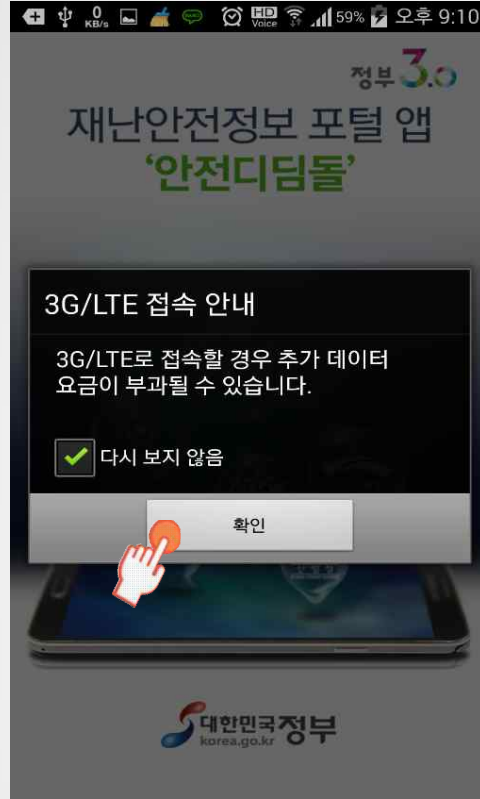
0 KB/s HD Voice 59% 오후 9:10

정부 3.0

재난안전정보 포털 앱
'안전디딤돌'

3G/LTE 접속 안내

3G/LTE로 접속할 경우 추가 데이터 요금이 부과될 수 있습니다.

다시 보지 않음

확인

대한민국정부
korea.go.kr